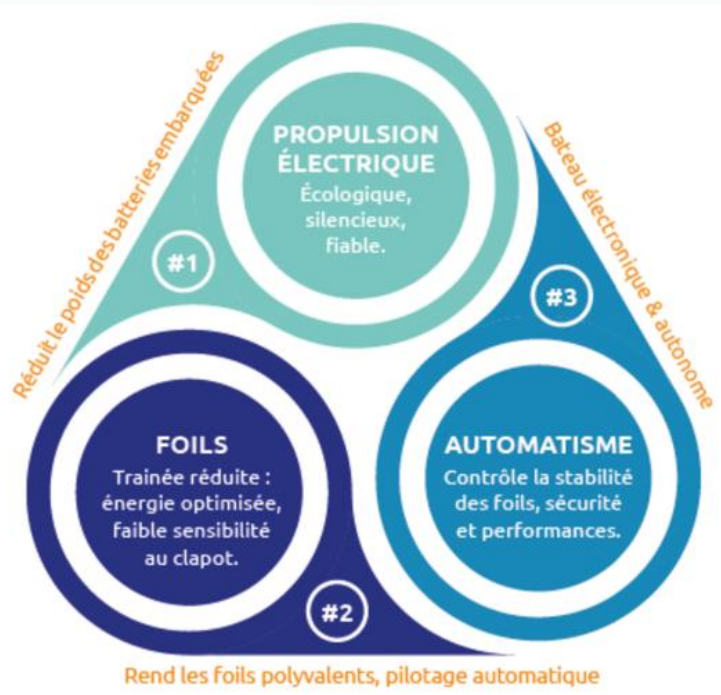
PROPULSION ÉLECTRIQUE
Écologique, silencieux, fiable.

#1

Réduit le poids des batteries embarquées

Bateau électronique & autonome

#3

FOILS
Trainée réduite : énergie optimisée, faible sensibilité au clapot.

AUTOMATISME
Contrôle la stabilité des foils, sécurité et performances.

#2

Rend les foils polyvalents, pilotage automatique